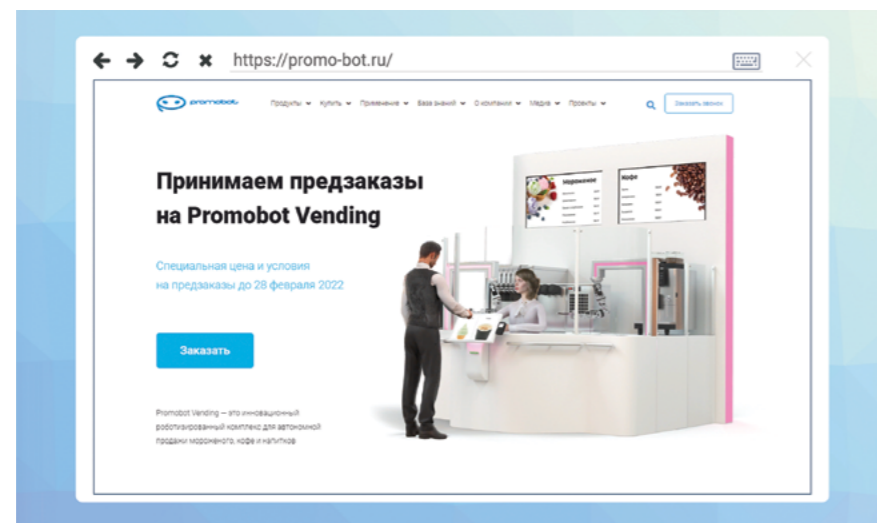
https://promo-bot.ru/

promobot

Продукты Купить Применение База знаний О компании Медиа Проекты

Заказать звонок

Принимаем предзаказы на Promobot Vending

Специальная цена и условия на предзаказы до 28 февраля 2022

Заказать

Promobot Vending — это инновационный роботизированный комплекс для автономной продажи мороженого, кофе и напитков

Мороженое

Кофе